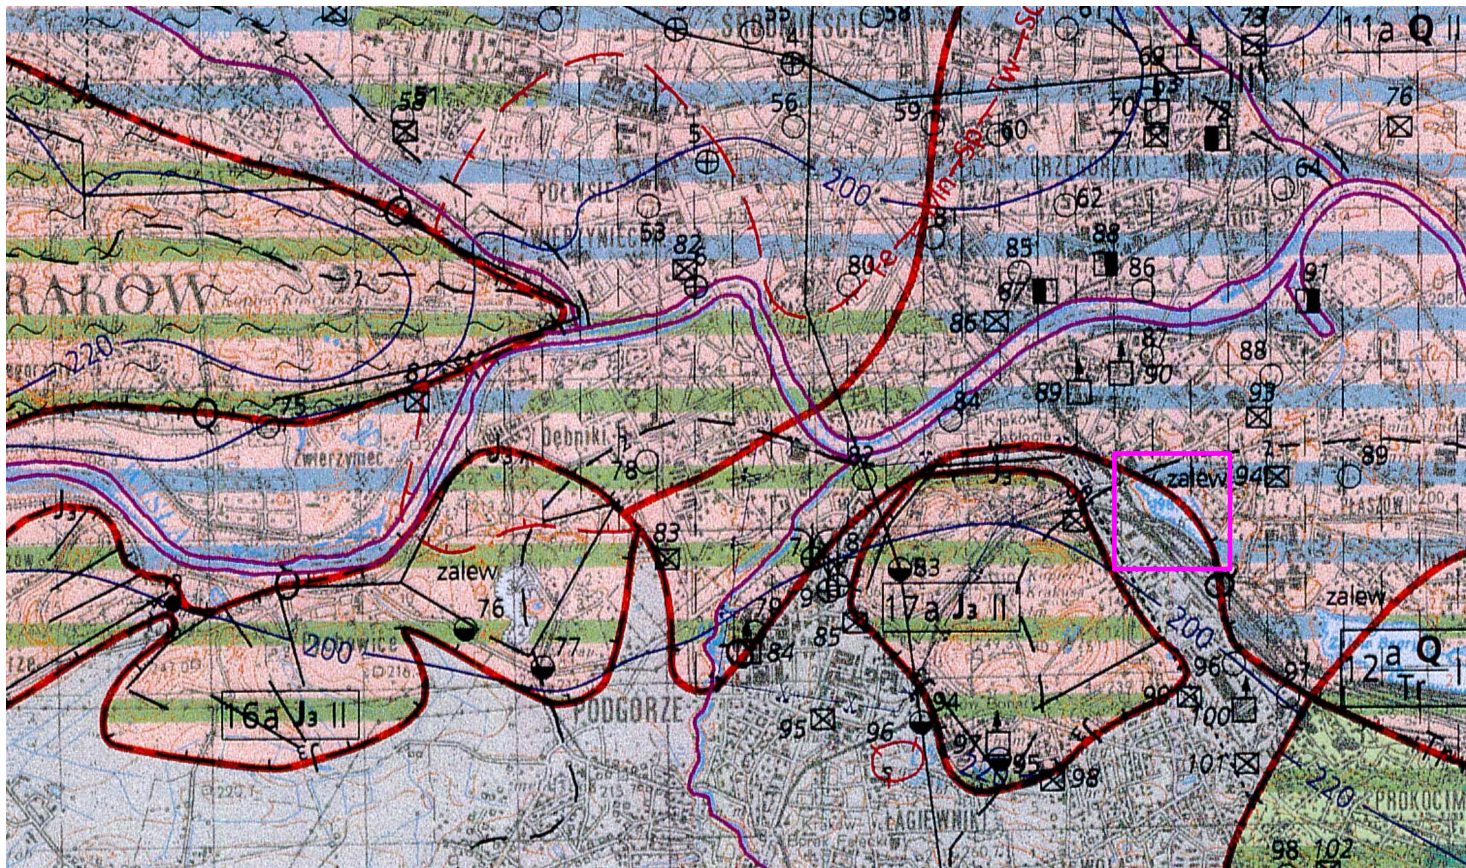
11a Q II
73
76
69
63
70
72
64
58
4
59
60
56
5
200
62
53
82
81
85
88
86
91
80
87
86
87
88
90
89
93
84
2
89
94
zalew
78
82
J3
83
17a J3 II
83
J3
zalew
76
77
84
85
200
96
99
100
97
12 a Q Tr
95
96
97
95
98
101
220
16a J3 II
200
220
PODGÓRZE
ŁAGIEWNIKI
PROKOCIM
KRAKÓW
Dębniki
Zwierzyniec
PŁASZÓW
PÓŁWSIE
ZWIERZYNIECKIE
75
Fe—Mn—Sp—Tw—Sc
98
102